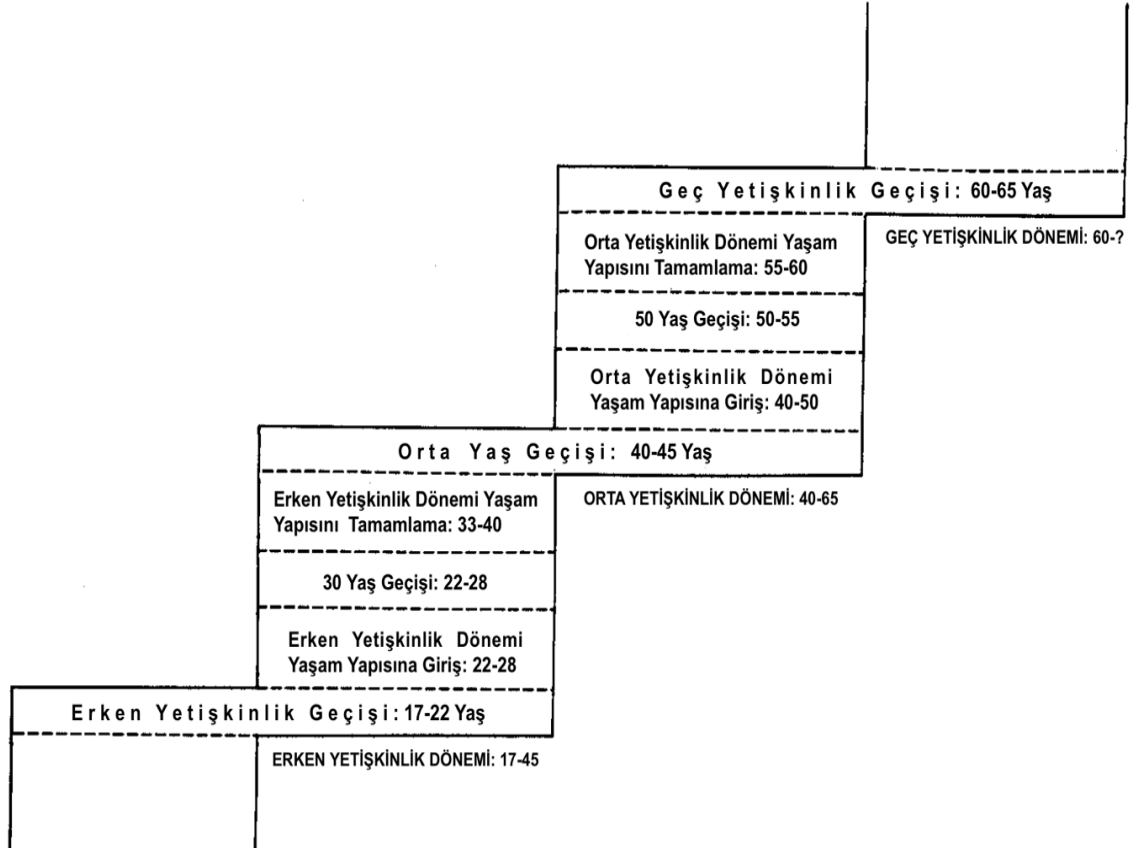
Geç Yetişkinlik Geçişi: 60-65 Yaş

GEÇ YETİŞKİNLİK DÖNEMİ: 60-?

Orta Yetişkinlik Dönemi Yaşam Yapısını Tamamlama: 55-60

50 Yaş Geçişi: 50-55

Orta Yetişkinlik Dönemi Yaşam Yapısına Giriş: 40-50

Orta Yaş Geçişi: 40-45 Yaş

ORTA YETİŞKİNLİK DÖNEMİ: 40-65

Erken Yetişkinlik Dönemi Yaşam Yapısını Tamamlama: 33-40

30 Yaş Geçişi: 22-28

Erken Yetişkinlik Dönemi Yaşam Yapısına Giriş: 22-28

Erken Yetişkinlik Geçişi: 17-22 Yaş

ERKEN YETİŞKİNLİK DÖNEMİ: 17-45